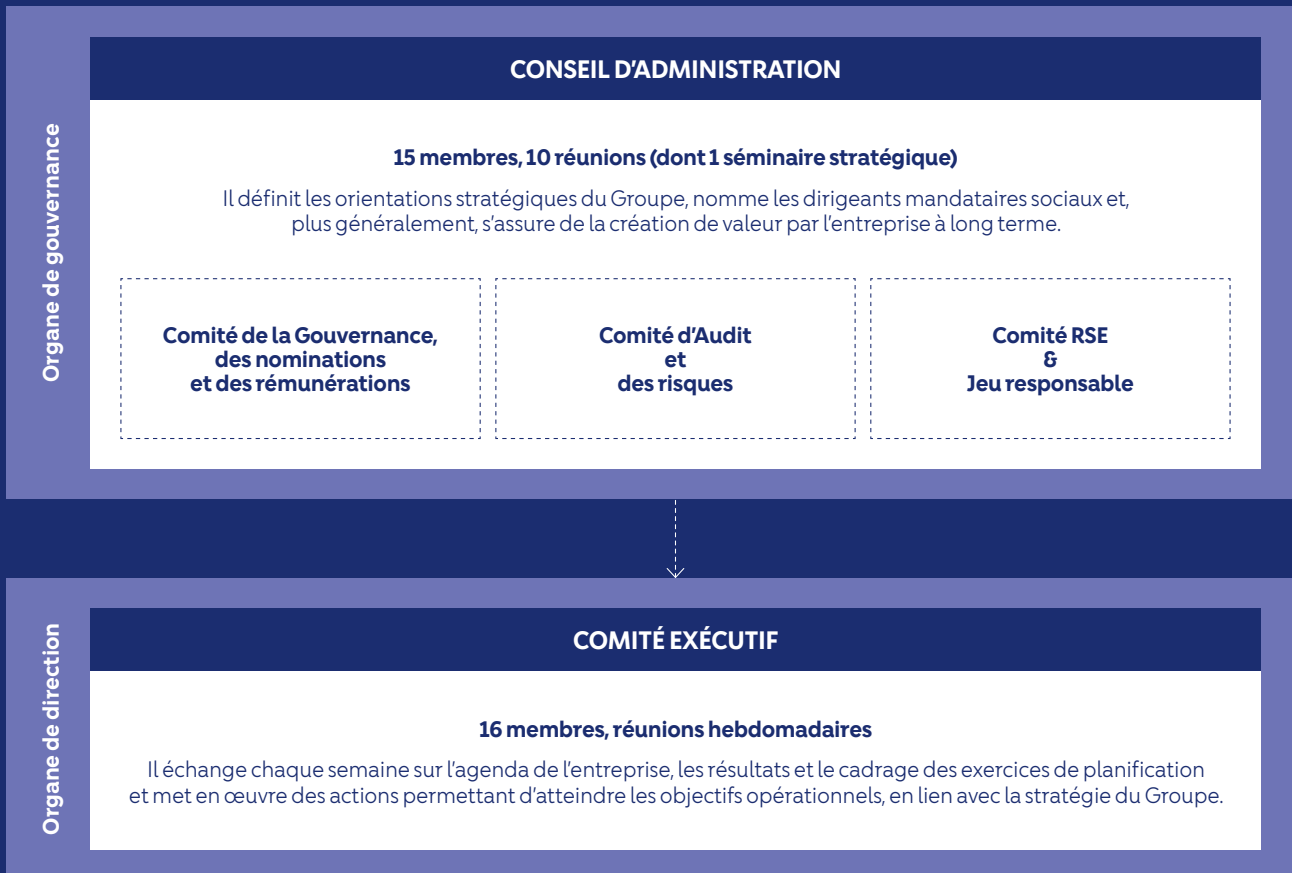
Organe de gouvernance

CONSEIL D'ADMINISTRATION

15 membres, 10 réunions (dont 1 séminaire stratégique)

Il définit les orientations stratégiques du Groupe, nomme les dirigeants mandataires sociaux et, plus généralement, s'assure de la création de valeur par l'entreprise à long terme.

Comité de la Gouvernance, des nominations et des rémunérations

Comité d'Audit et des risques

Comité RSE & Jeu responsable

Organe de direction

COMITÉ EXÉCUTIF

16 membres, réunions hebdomadaires

Il échange chaque semaine sur l'agenda de l'entreprise, les résultats et le cadrage des exercices de planification et met en œuvre des actions permettant d'atteindre les objectifs opérationnels, en lien avec la stratégie du Groupe.